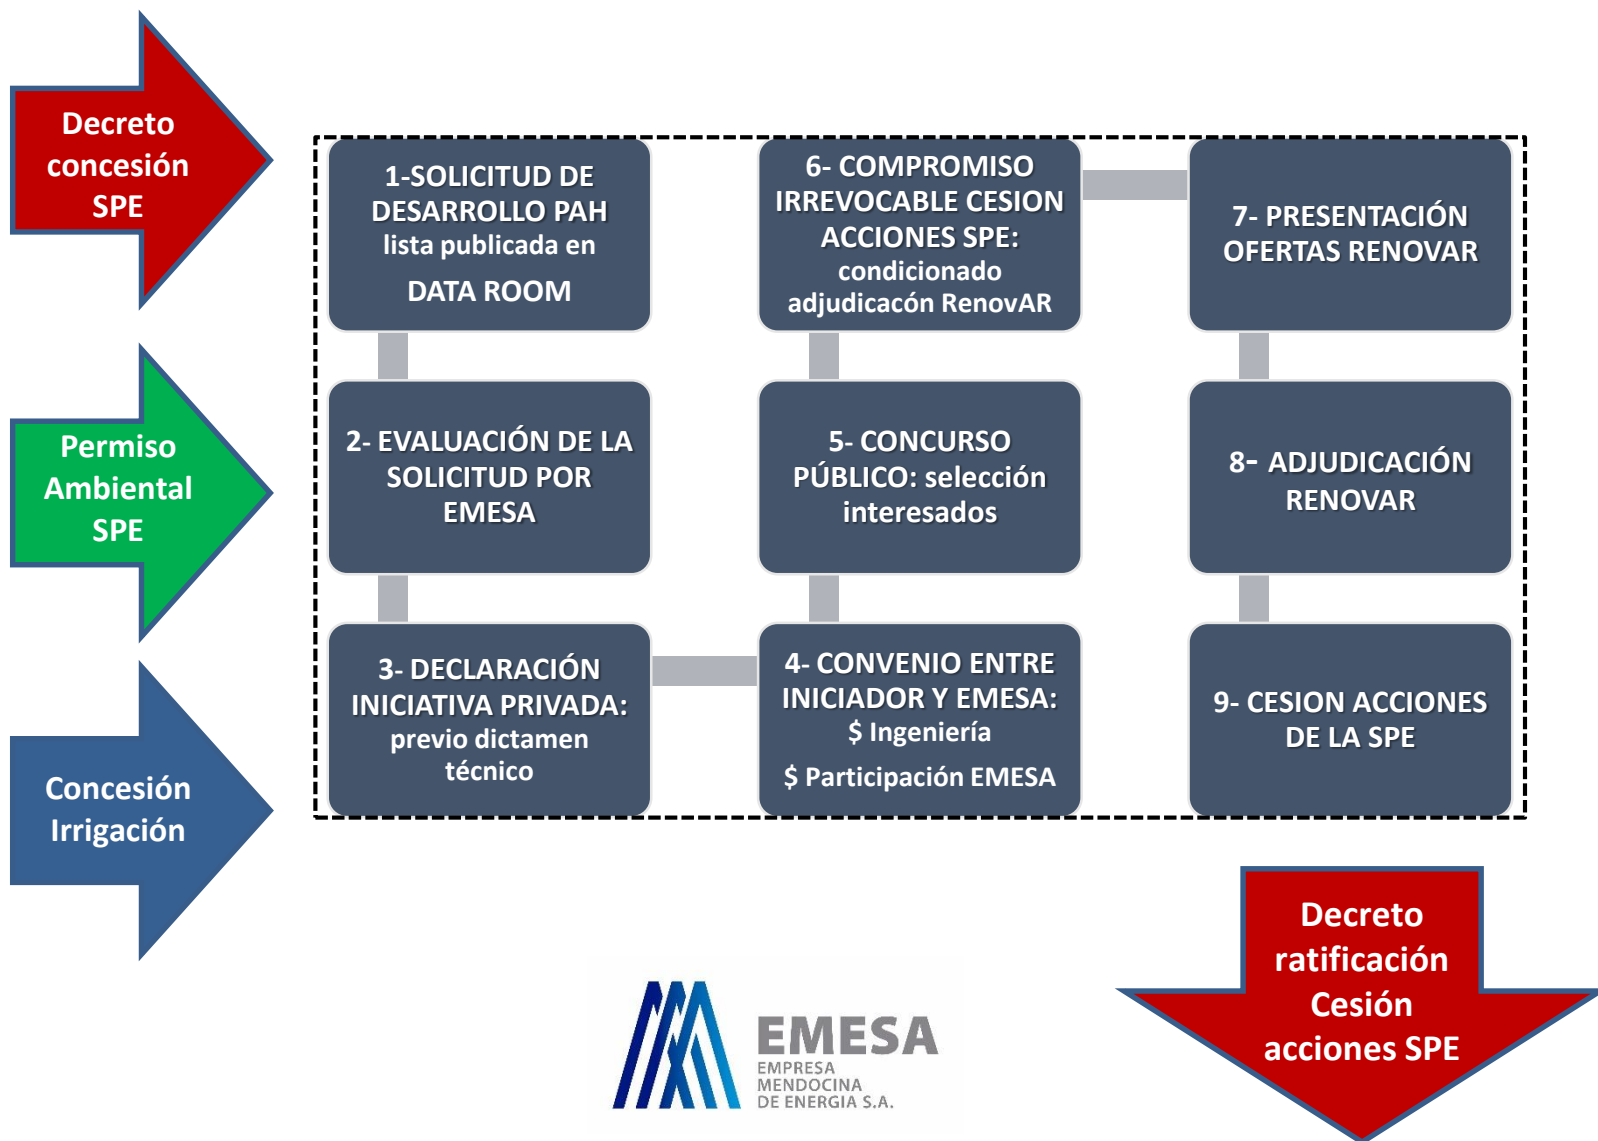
Decreto concesión SPE

Permiso Ambiental SPE

Concesión Irrigación

1-SOLICITUD DE DESARROLLO PAH lista publicada en DATA ROOM

2- EVALUACIÓN DE LA SOLICITUD POR EMESA

3- DECLARACIÓN INICIATIVA PRIVADA: previo dictamen técnico

4- CONVENIO ENTRE INICIADOR Y EMESA: $ Ingeniería $ Participación EMESA

5- CONCURSO PÚBLICO: selección interesados

6- COMPROMISO IRREVOCABLE CESION ACCIONES SPE: condicionado adjudicacón RenovAR

7- PRESENTACIÓN OFERTAS RENOVAR

8- ADJUDICACIÓN RENOVAR

9- CESION ACCIONES DE LA SPE

Decreto ratificación Cesión acciones SPE

EMESA
EMPRESA MENDOCINA DE ENERGIA S.A.